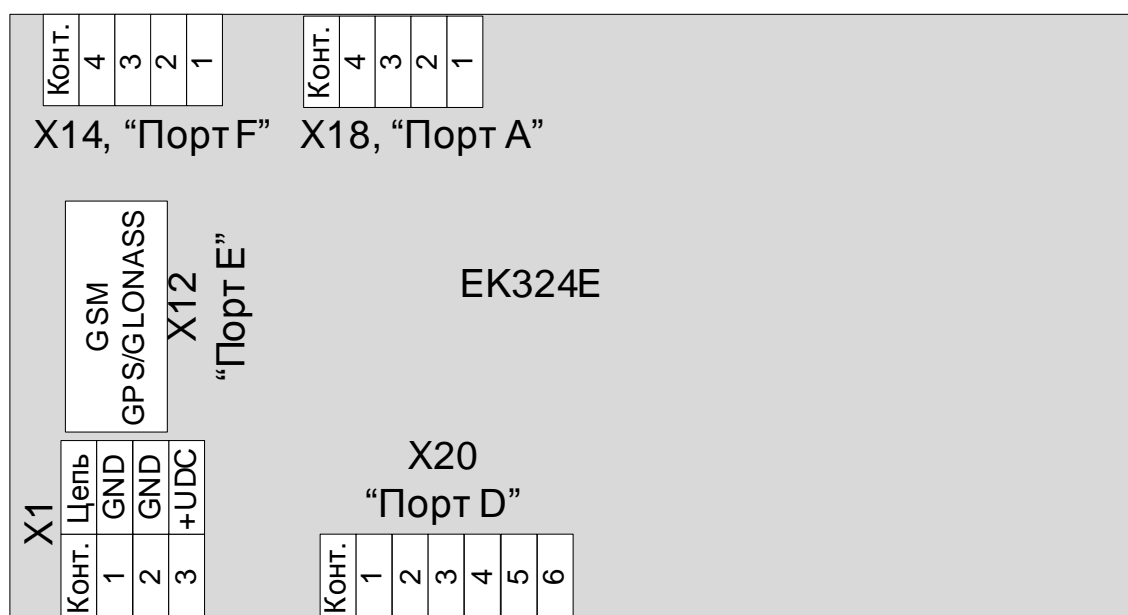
| Конт. | 4 | 3 | 2 | 1 |
|---|---|---|---|---|

X14, “Порт F”

| Конт. | 4 | 3 | 2 | 1 |
|---|---|---|---|---|

X18, “Порт A”

GSM
GPS/GLONASS

X12
“Порт E”

EK324E

X1

| Цепь | GND | GND | +UDC |
|---|---|---|---|
| Конт. | 1 | 2 | 3 |

X20
“Порт D”

| Конт. | 1 | 2 | 3 | 4 | 5 | 6 |
|---|---|---|---|---|---|---|